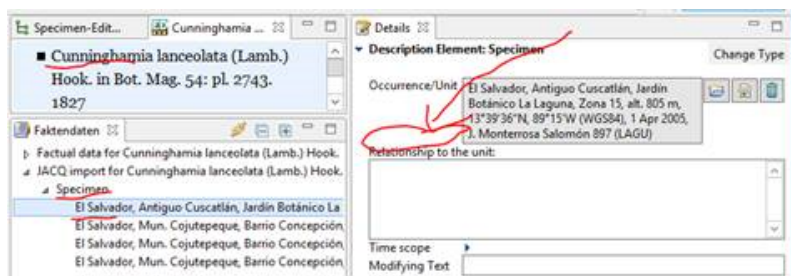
Specimen-Edit... | Cunninghamia ... ☒

■ Cunninghamia lanceolata (Lamb.) Hook. in Bot. Mag. 54: pl. 2743. 1827

Faktendaten ☒

▷ Factual data for Cunninghamia lanceolata (Lamb.) Hook.
◢ JACQ import for Cunninghamia lanceolata (Lamb.) Hook.
◢ Specimen
El Salvador, Antiguo Cuscatlán, Jardín Botánico La
El Salvador, Mun. Cojutepeque, Barrio Concepción
El Salvador, Mun. Cojutepeque, Barrio Concepción
El Salvador, Mun. Cojutepeque, Barrio Concepción

Details ☒

▾ Description Element: Specimen

Change Type

Occurrence/Unit

El Salvador, Antiguo Cuscatlán, Jardín Botánico La Laguna, Zona 15, alt. 805 m, 13°39'36"N, 89°15'W (WGS84), 1 Apr 2005, J. Monterrosa Salomón 897 (LAGU)

Relationship to the unit:

Time scope

Modifying Text